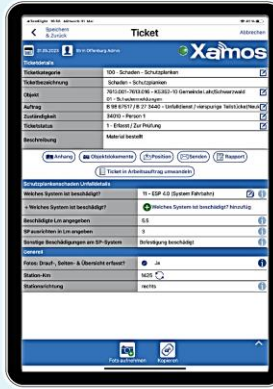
< Speichern & Zurück | Ticket | Abbrechen

Xamos

Ticketdaten

| | |
|---|---|
| Ticketkategorie | 100 - Schaden - Schutzplanken |
| Ticketbezeichnung | Schaden - Schutzplanken |
| Objekt | 7613.001-7613.016 - KS302-10 Gemeinde Lahr/Schwarzwald 01 - Schadensmeldungen |
| Auftrag | B 98 67617 / B 27 34440 - Unfalldienst / verspunge Teilstücke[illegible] |
| Zuständigkeit | 34010 - Person 1 |
| Ticketstatus | 1 - Erfasst / Zur Prüfung |
| Beschreibung | Material bestellt |

Anhang | Objektdokumente | Position | Senden | Rapport

Ticket in Arbeitsauftrag umwandeln

Schutzplankenschaden Unfallstelle

| | |
|---|---|
| Welches System ist beschädigt? | 11 - ESP 4.0 (System Fahrbahn) |
| + Welches System ist beschädigt? | + Welches System ist beschädigt? hinzufüg |
| Beschädigte Lm angegeben | 5,5 |
| SP ausrichten in Lm angeben | 3 |
| Sonstige Beschädigungen am SP-System | Schrägung beschädigt |

General

| | |
|---|---|
| Fotos: Draufs-, Seiten- & Übersicht erfasst? | Ja |
| Station-Km | 1625 |
| Stationsrichtung | rechts |

Foto aufnehmen | Kopieren